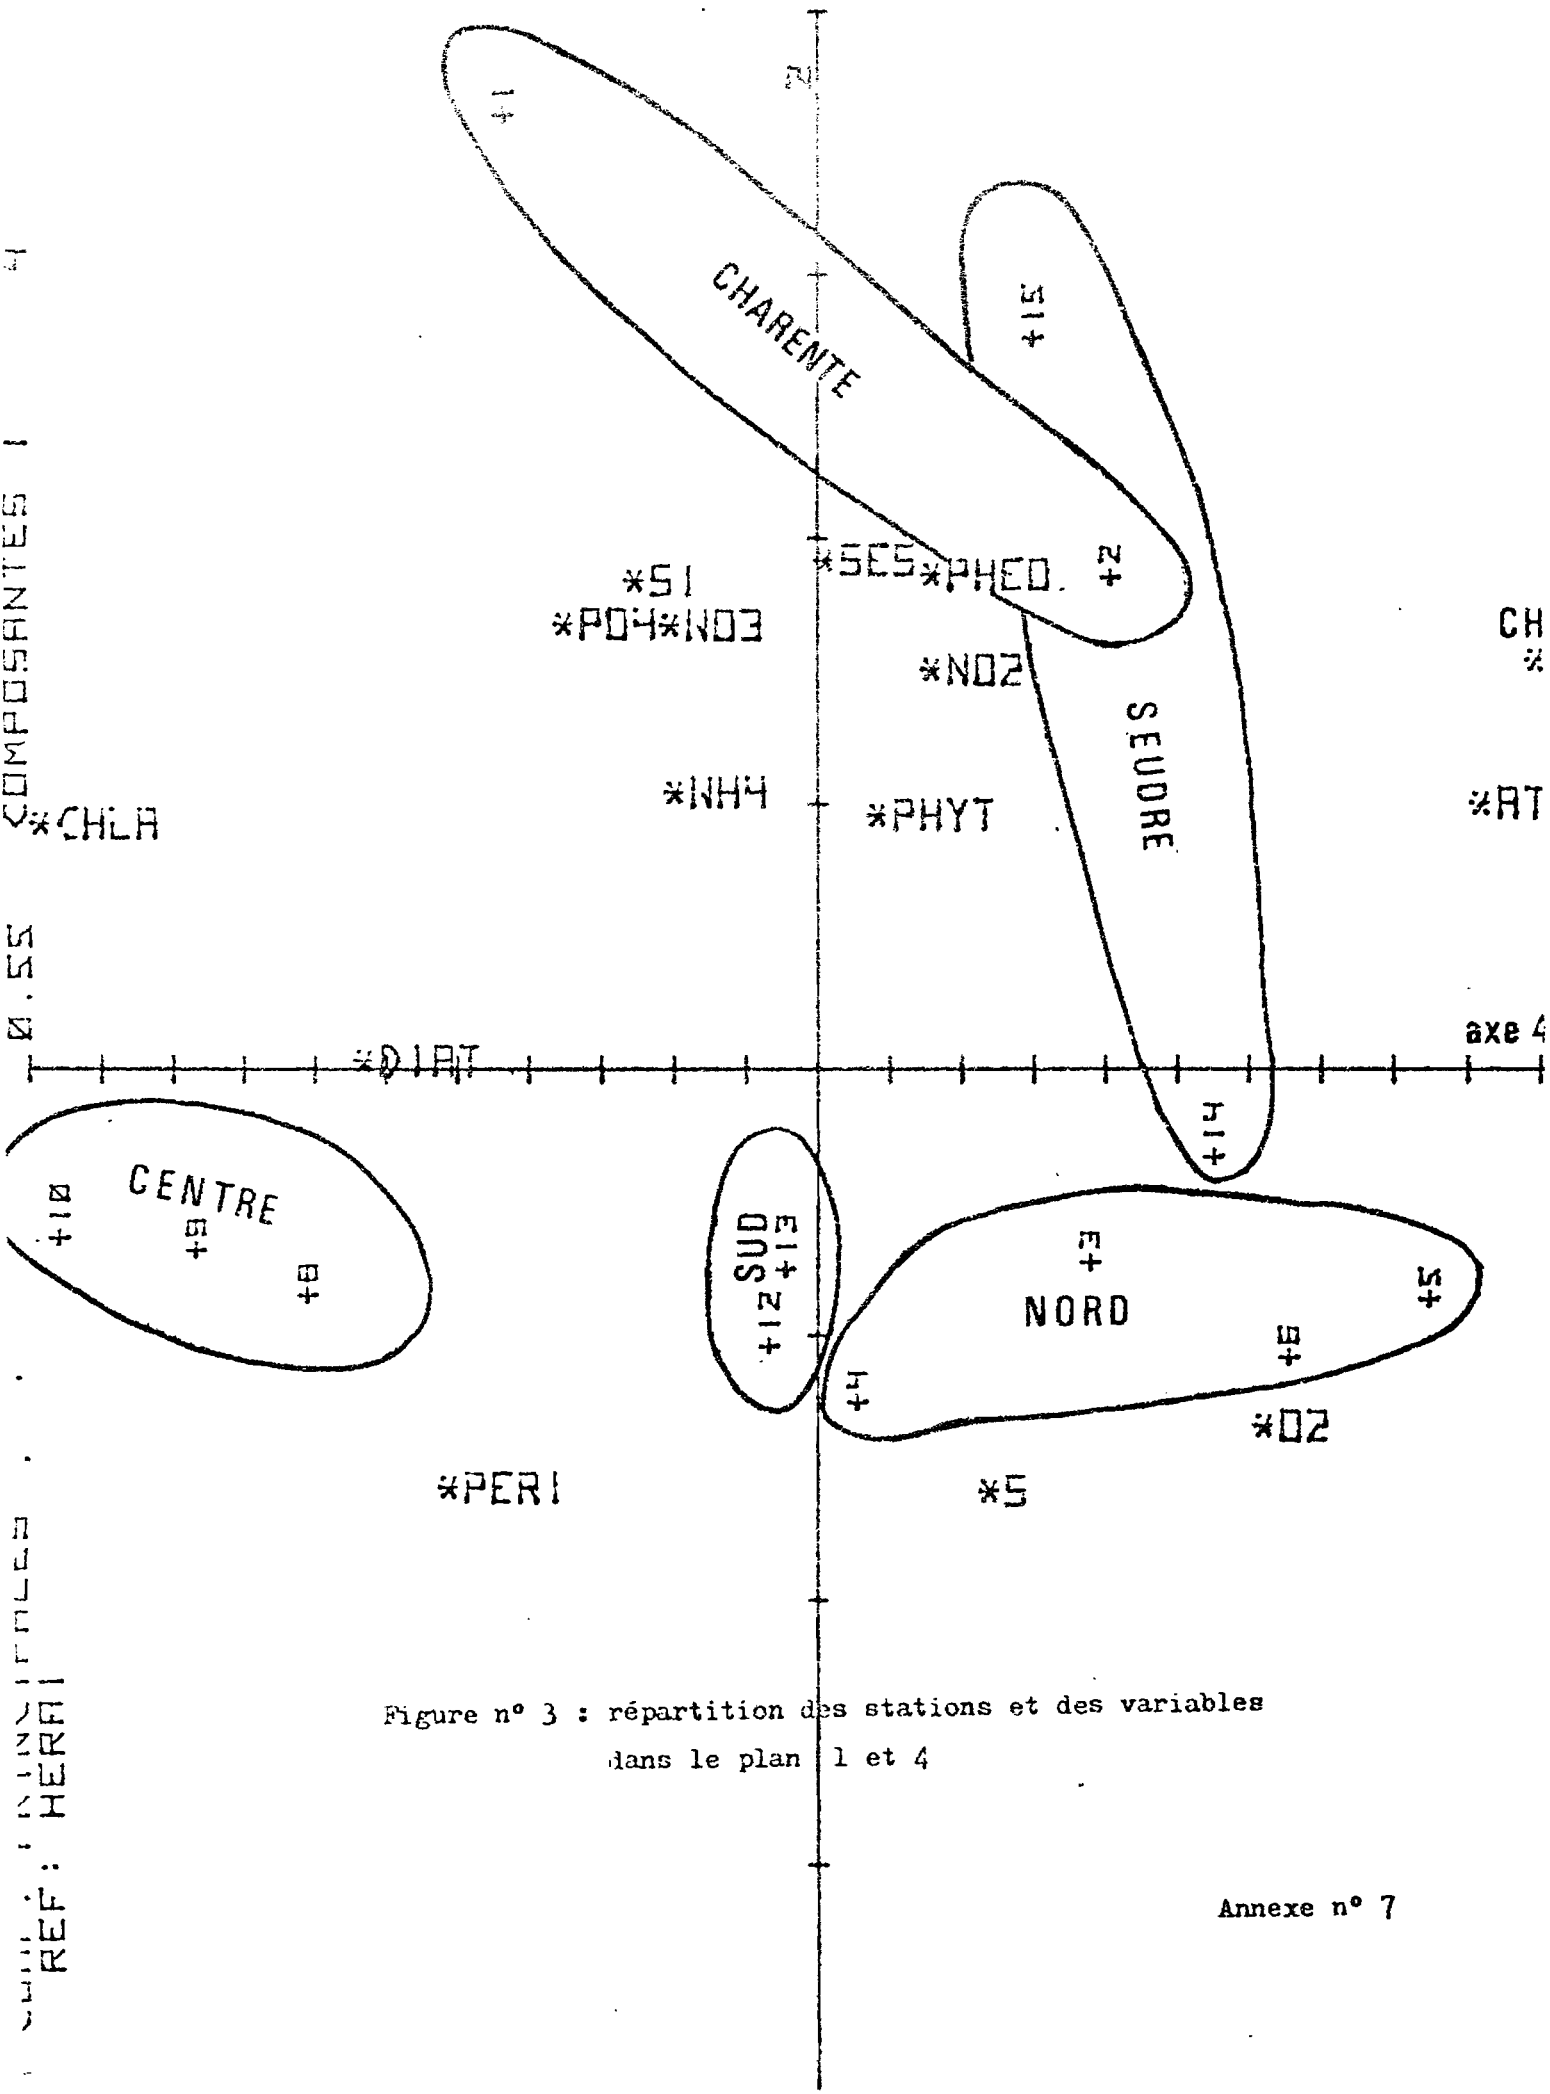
2

+1

CHARENTE

+15

+2

*SES *PHEO.

*SI

*PO4*NO3

*NO2

SEUDRE

CH

*

*CHLA

*NH4

*PHYT

*AT

COMPOSANTES

0.55

axe 4

*DIAT

+14

CENTRE

+10

+9

+8

SUD

+13

+12

+3

NORD

+5

+6

+4

*O2

*PERI

*S

REF: HERA1

Figure n° 3 : répartition des stations et des variables dans le plan 1 et 4

Annexe n° 7